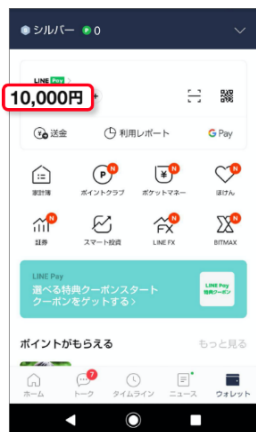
シルバー P 0

LINE Pay
10,000円 +

送金
利用レポート
G Pay

家計簿
ポイントクラブ
ポケットマネー
ほけん

証券
スマート投資
LINE FX
BITMAX

LINE Pay
選べる特典クーポンスタート
クーポンをゲットする >
LINE Pay 特典クーポン

ポイントがもらえる
もっと見る

ホーム
7
トーク
タイムライン
ニュース
ウォレット